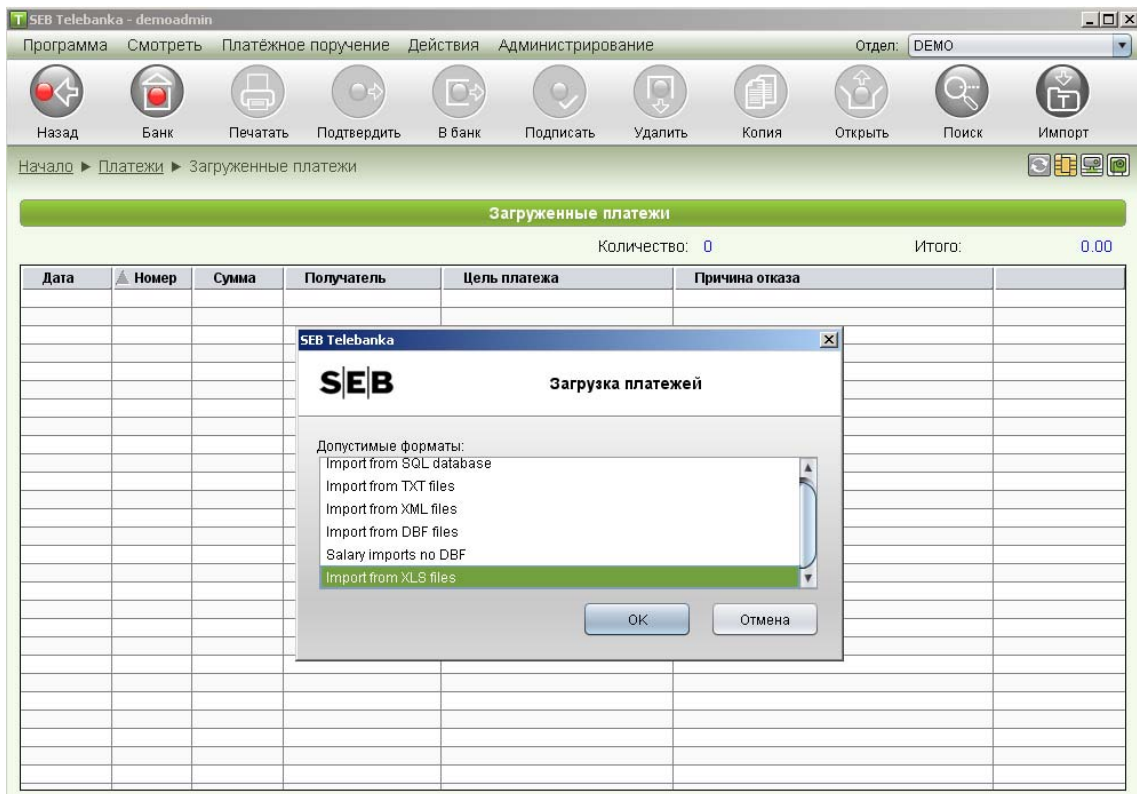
SEB Telebanka - demoadmin

Программа Смотреть Платёжное поручение Действия Администрирование Отдел: DEMO

Назад Банк Печатать Подтвердить В банк Подписать Удалить Копия Открыть Поиск Импорт

Начало ▶ Платежи ▶ Загруженные платежи

Загруженные платежи

Количество: 0 Итого: 0.00

| Дата | Номер | Сумма | Получатель | Цель платежа | Причина отказа | |
|---|---|---|---|---|---|---|

SEB Telebanka

SEB

Загрузка платежей

Допустимые форматы:

Import from SQL database
Import from TXT files
Import from XML files
Import from DBF files
Salary imports no DBF
Import from XLS files

OK Отмена